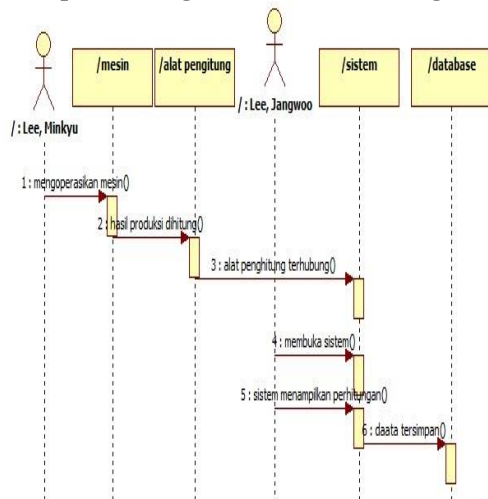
/mesin

/alat pengitung

/sistem

/database

/ : Lee, Minkyu

/ : Lee, Jangwoo

1 : mengoperasikan mesin()

2 : hasil produksi dihitung()

3 : alat penghitung terhubung()

4 : membuka sistem()

5 : sistem menampilkan perhitungan()

6 : daata tersimpan()